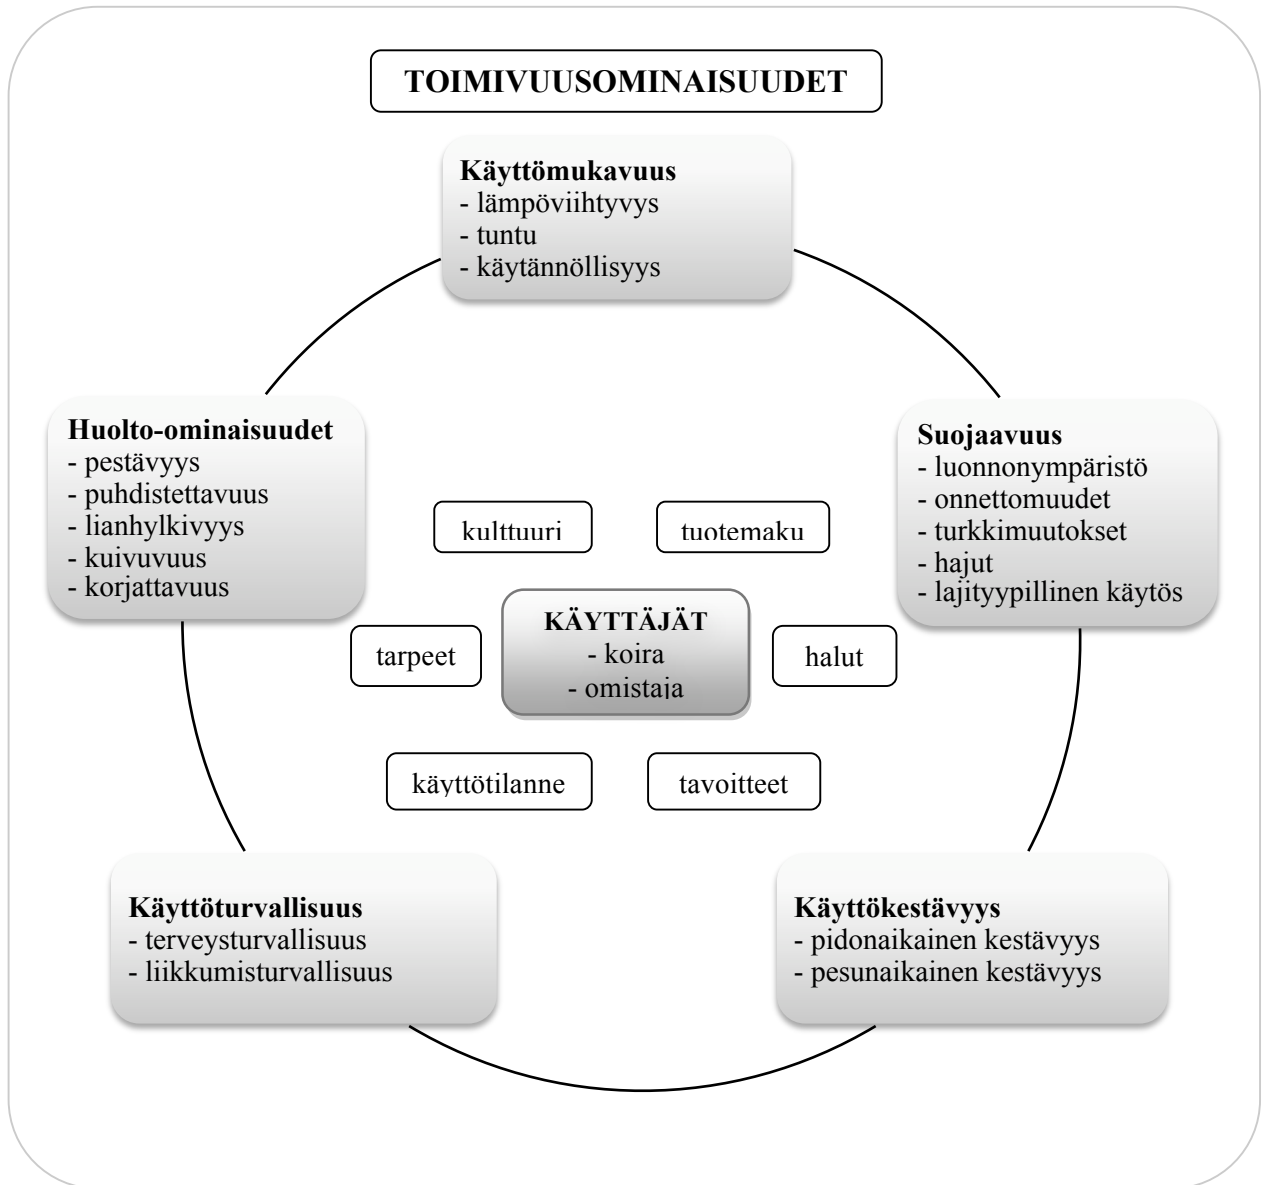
TOIMIVUUSOMINAISUUDET

Käyttömukavuus
- lämpöviihtyvys
- tuntu
- käytännöllisyys

Huolto-ominaisuudet
- pestävyys
- puhdistettavuus
- lianhylkivyys
- kuivuvuus
- korjattavuus

Suojaavuus
- luonnonympäristö
- onnettomuudet
- turkkimuutokset
- hajut
- lajityypillinen käytös

kulttuuri

tuotemaku

tarpeet

KÄYTTÄJÄT
- koira
- omistaja

halut

käyttötilanne

tavoitteet

Käyttöturvallisuus
- terveysturvallisuus
- liikkumisturvallisuus

Käyttökestävyys
- pidonaikainen kestävyys
- pesunaikainen kestävyys